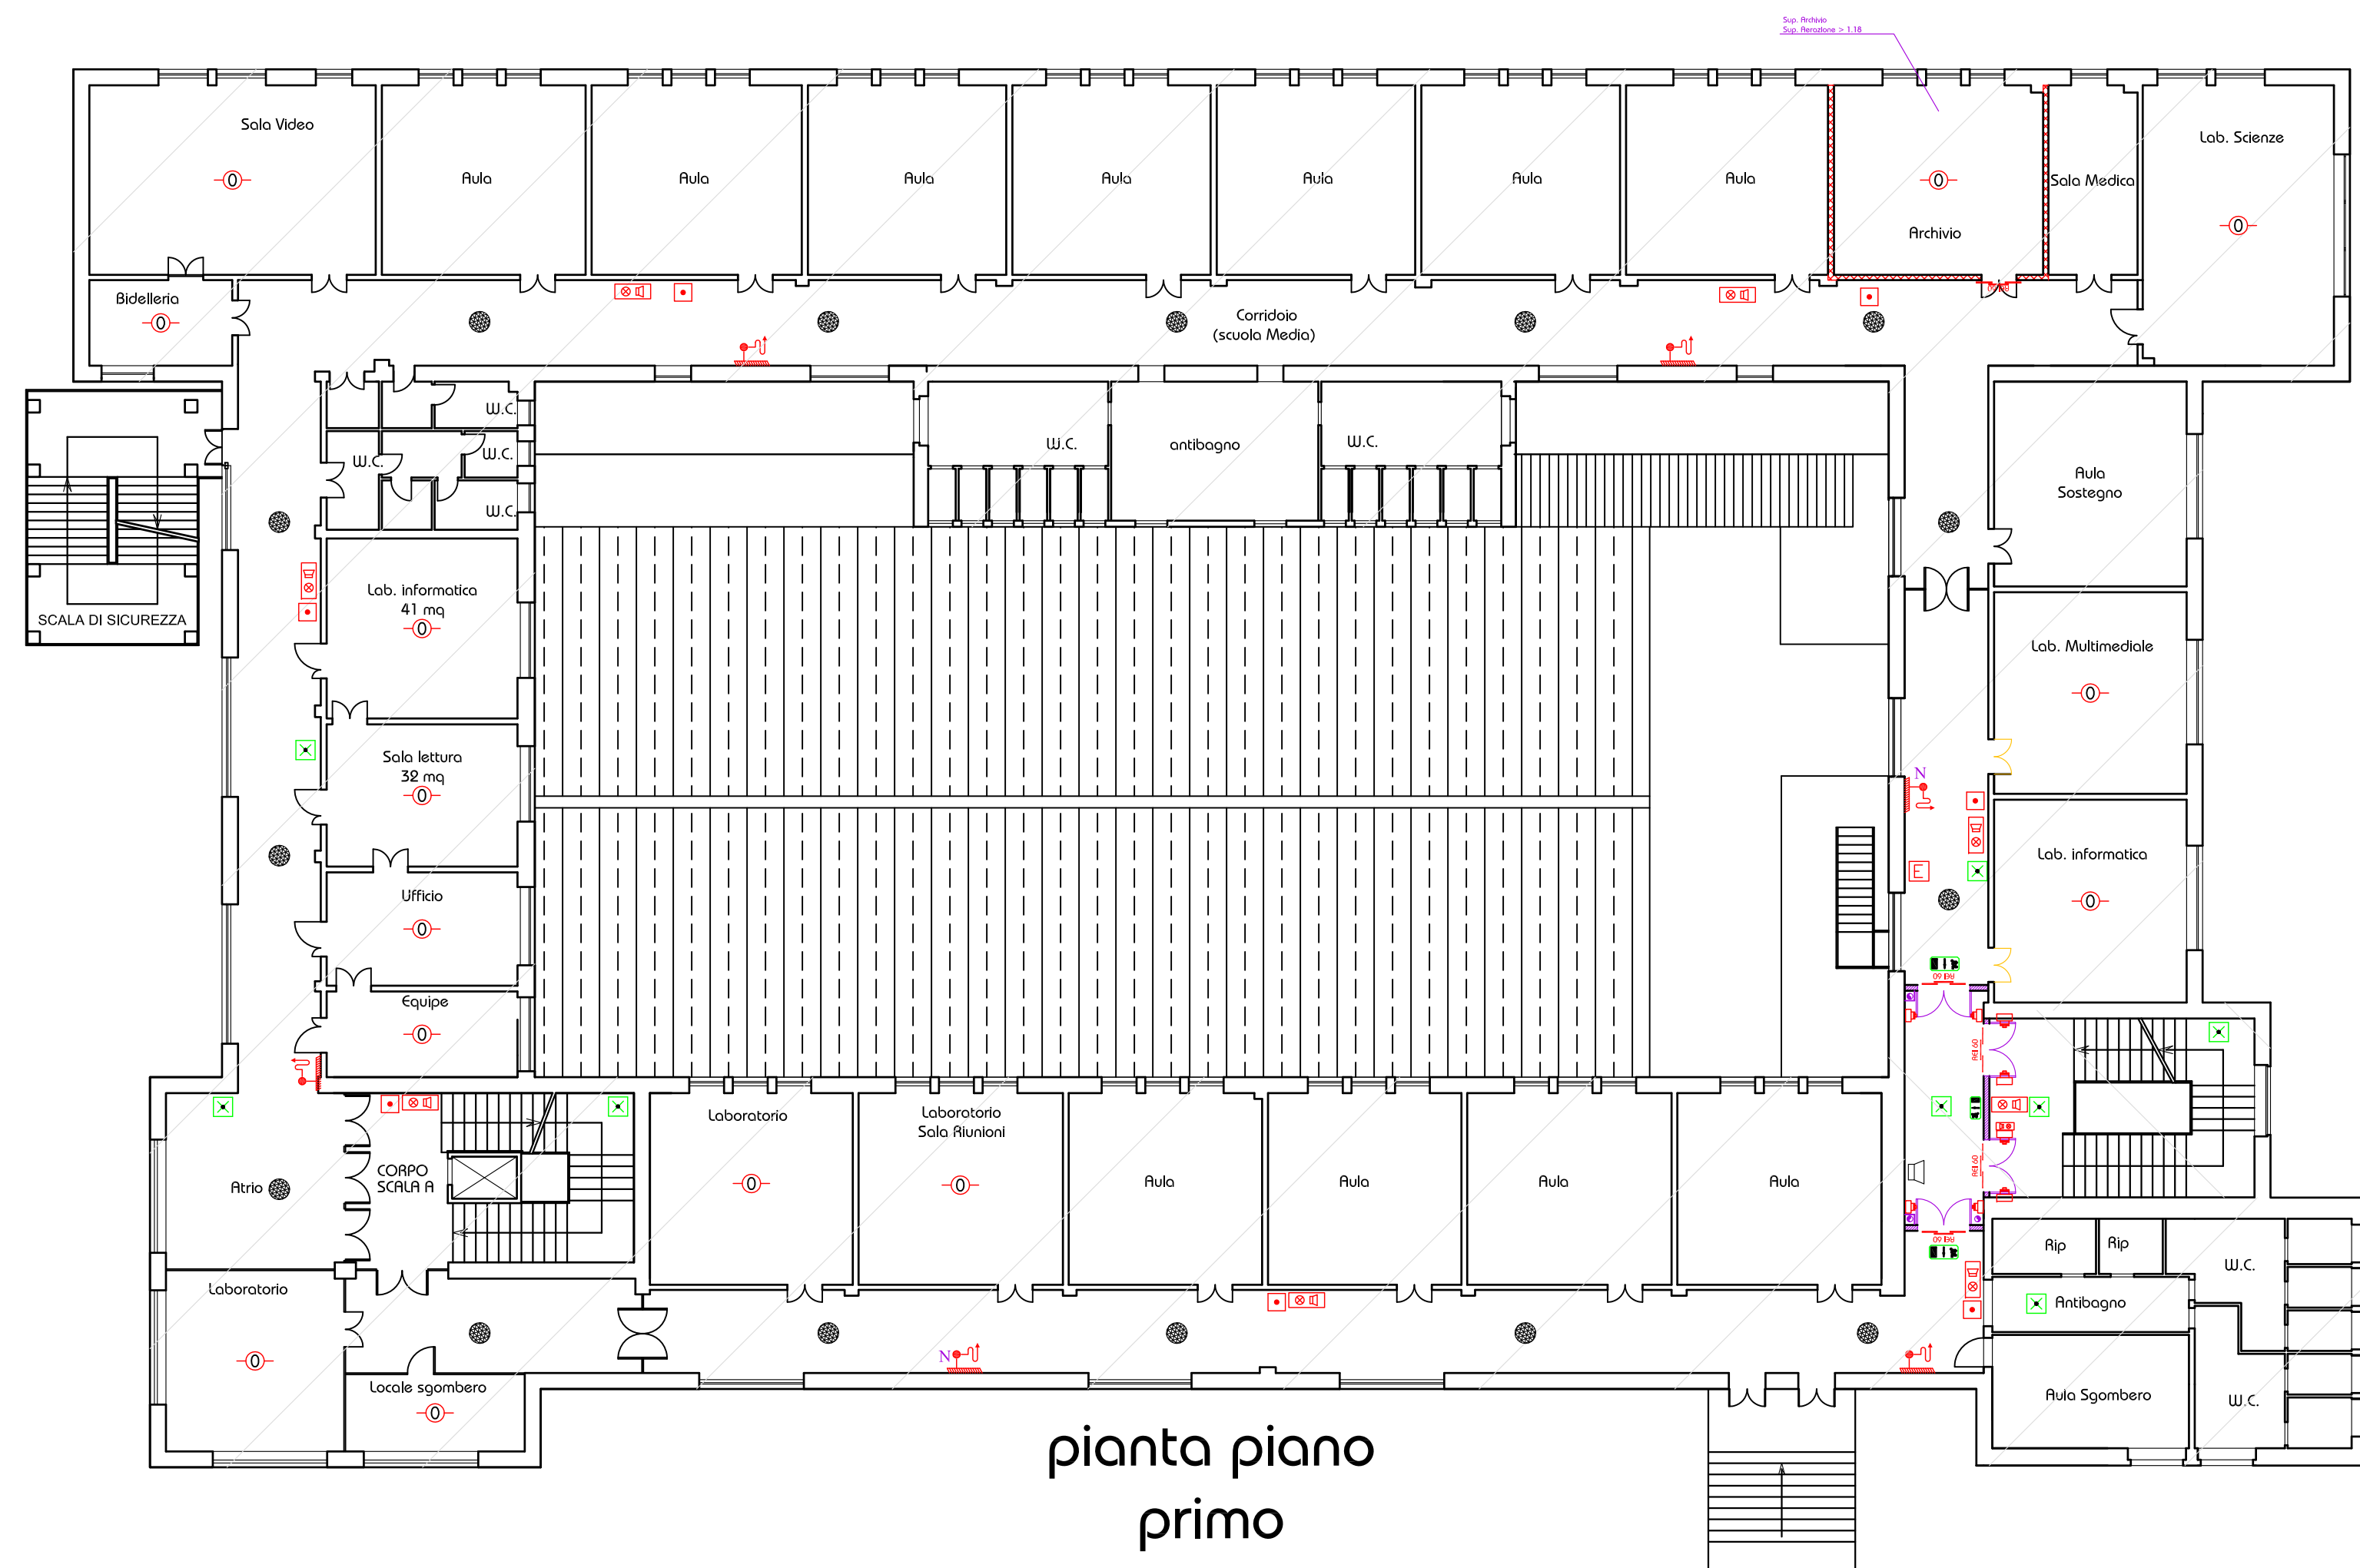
Sup. Archivio
Sup. Aerazione > 1.18

Sala Video
Aula
Aula
Aula
Aula
Aula
Aula
Aula
Archivio
Sala Medica
Lab. Scienze
Bidelleria
Corridoio
(scuola Media)
W.C.
W.C.
W.C.
W.C.
W.C.
antibagno
W.C.
Aula
Sostegno
SCALA DI SICUREZZA
Lab. informatica
41 mq
Lab. Multimediale
Sala lettura
32 mq
Lab. informatica
Ufficio
E
Equipe
N
Laboratorio
Laboratorio
Sala Riunioni
Atrio
CORPO
SCALA A
Aula
Aula
Aula
Aula
Rip
Rip
W.C.
Antibagno
Laboratorio
N
Locale sgombero
Aula Sgombero
W.C.
pianta piano
primo